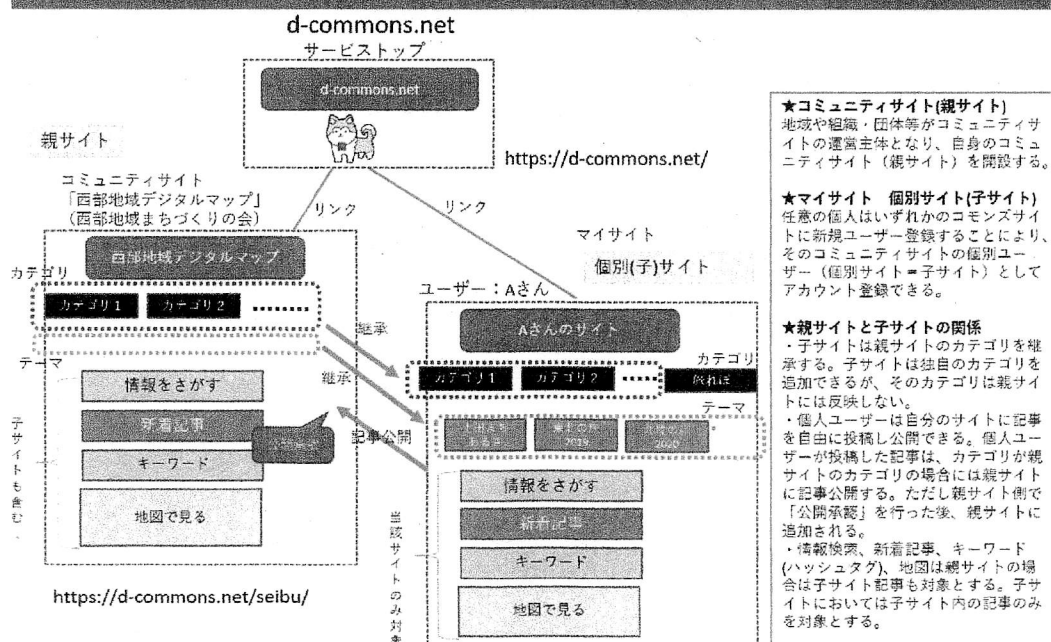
d-commons.net
サービストップ

d-commons.net

https://d-commons.net/

親サイト

コミュニティサイト
「西部地域デジタルマップ」
(西部地域まちづくりの会)

リンク

リンク

マイサイト

個別(子)サイト

西部地域デジタルマップ

カテゴリ

カテゴリ1　カテゴリ2　……

ユーザー：Aさん

Aさんのサイト

継承

テーマ

継承

カテゴリ

カテゴリ1　カテゴリ2　……　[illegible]

テーマ

情報をさがす

新着記事

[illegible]

記事公開

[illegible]　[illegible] 2019　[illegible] 2020

キーワード

子サイトも含む

地図で見る

情報をさがす

新着記事

キーワード

当該サイトのみ対象

地図で見る

https://d-commons.net/seibu/

★コミュニティサイト(親サイト)
地域や組織・団体等がコミュニティサイトの運営主体となり、自身のコミュニティサイト（親サイト）を開設する。

★マイサイト　個別サイト(子サイト)
任意の個人はいずれかのコモンズサイトに新規ユーザー登録することにより、そのコミュニティサイトの個別ユーザー（個別サイト＝子サイト）としてアカウント登録できる。

★親サイトと子サイトの関係
・子サイトは親サイトのカテゴリを継承する。子サイトは独自のカテゴリを追加できるが、そのカテゴリは親サイトには反映しない。
・個人ユーザーは自分のサイトに記事を自由に投稿し公開できる。個人ユーザーが投稿した記事は、カテゴリが親サイトのカテゴリの場合には親サイトに記事公開する。ただし親サイト側で「公開承認」を行った後、親サイトに追加される。
・情報検索、新着記事、キーワード(ハッシュタグ)、地図は親サイトの場合は子サイト記事も対象とする。子サイトにおいては子サイト内の記事のみを対象とする。